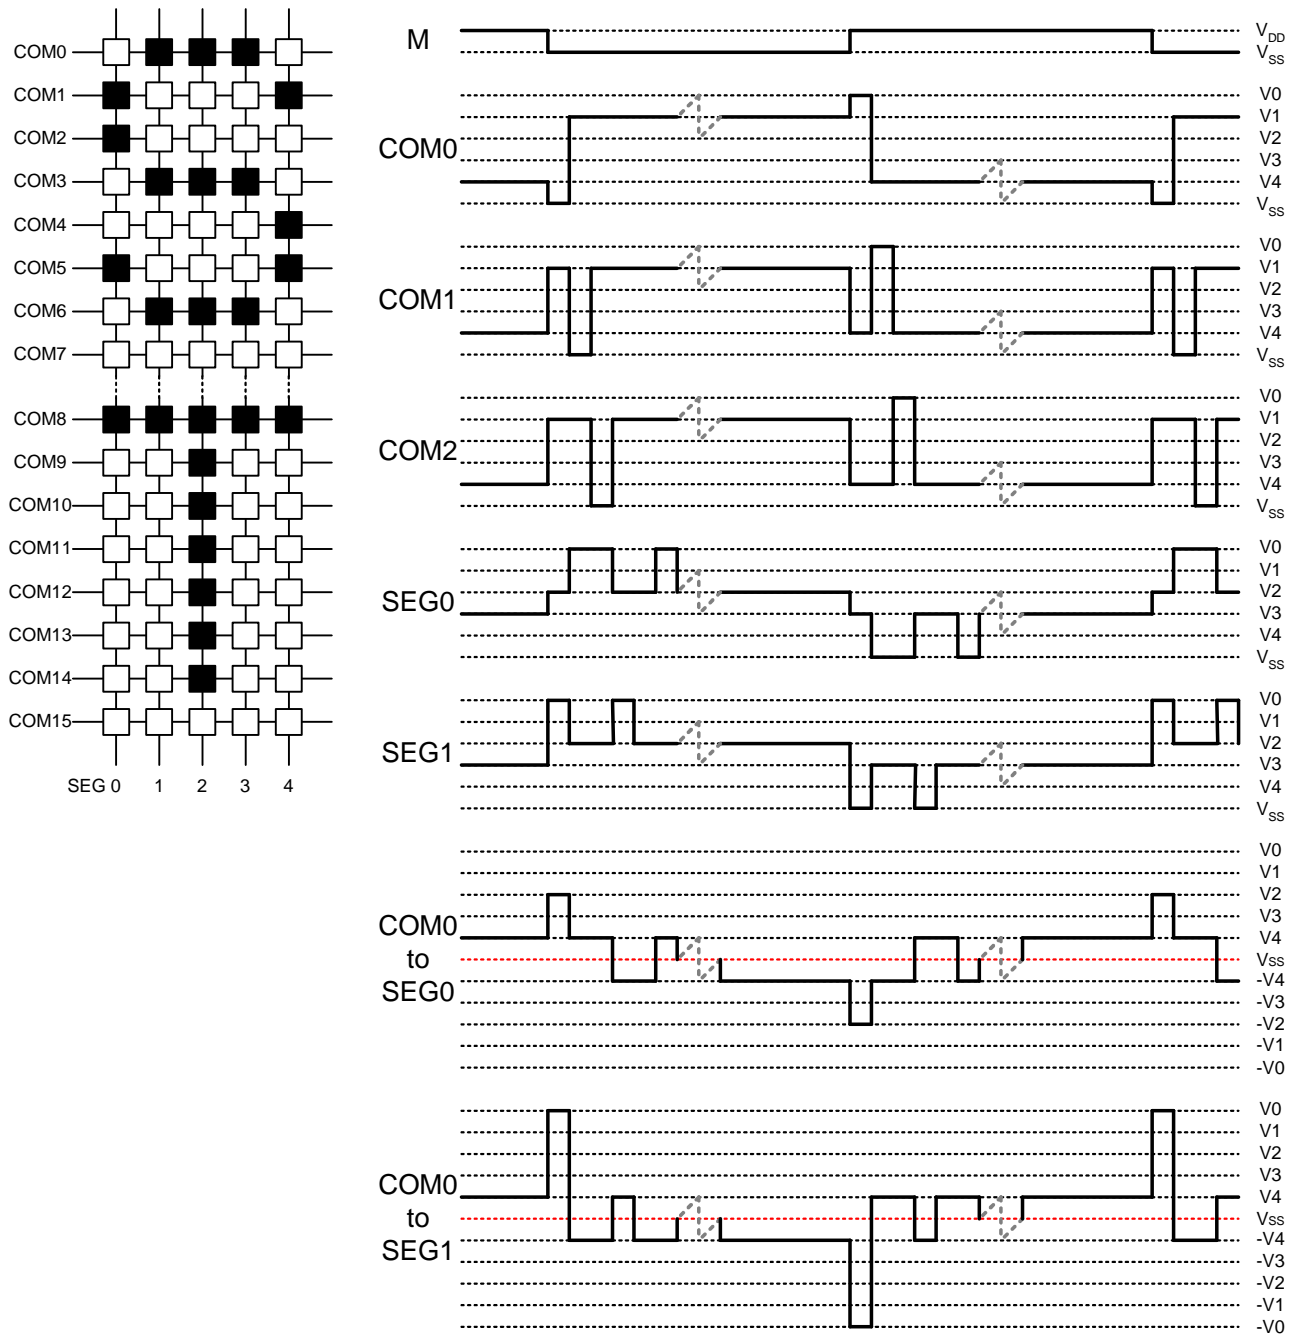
COM0
COM1
COM2
COM3
COM4
COM5
COM6
COM7
COM8
COM9
COM10
COM11
COM12
COM13
COM14
COM15
SEG 0 1 2 3 4

M
$V_{DD}$
$V_{SS}$

COM0
V0
V1
V2
V3
V4
$V_{SS}$

COM1
V0
V1
V2
V3
V4
$V_{SS}$

COM2
V0
V1
V2
V3
V4
$V_{SS}$

SEG0
V0
V1
V2
V3
V4
$V_{SS}$

SEG1
V0
V1
V2
V3
V4
$V_{SS}$

COM0 to SEG0
V0
V1
V2
V3
V4
Vss
-V4
-V3
-V2
-V1
-V0

COM0 to SEG1
V0
V1
V2
V3
V4
Vss
-V4
-V3
-V2
-V1
-V0